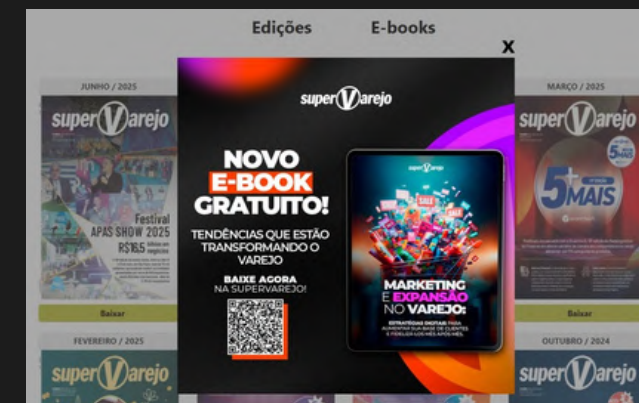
Edições E-books

x

JUNHO / 2025

superVarejo

Festival APAS SHOW 2025 R$16,5 bilhões em negócios

Baixar

FEVEREIRO / 2025

superVarejo

superVarejo

NOVO E-BOOK GRATUITO!

TENDÊNCIAS QUE ESTÃO TRANSFORMANDO O VAREJO

BAIXE AGORA NA SUPERVAREJO!

superVarejo

SALE

MARKETING E EXPANSÃO NO VAREJO:

ESTRATÉGIAS DIGITAIS PARA AUMENTAR SUA BASE DE CLIENTES E FIDELIZAR OS MAIS ANTIGOS

MARÇO / 2025

superVarejo

5+ MAIS

Baixar

OUTUBRO / 2024

superVarejo